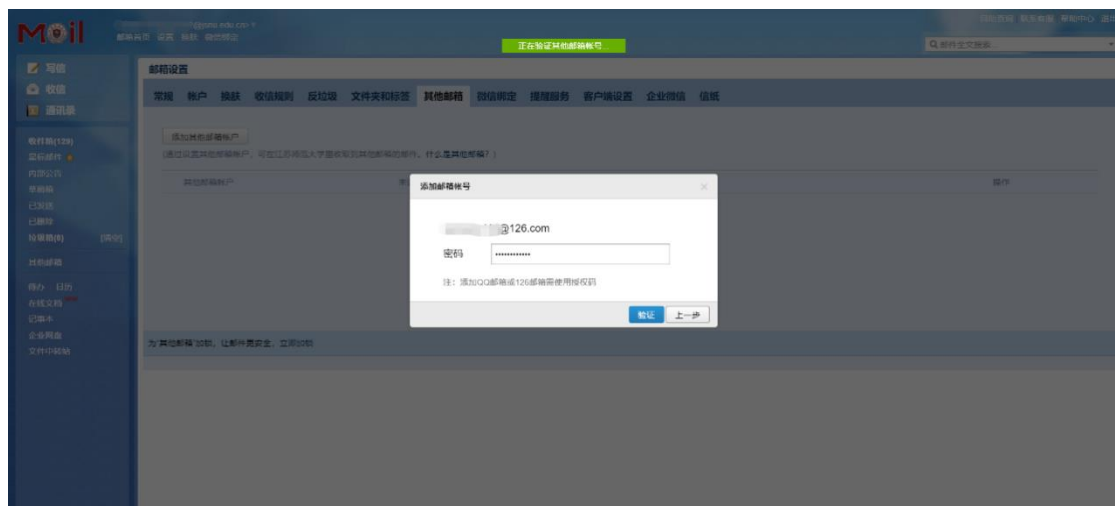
Mail

@jsnu.edu.cn

邮箱首页 设置 换肤 微信绑定

正在验证其他邮箱帐号...

自助查询 联系客服 帮助中心 退出

Q 邮件全文搜索

写信
收信
通讯录

收件箱(129)
星标邮件
内部公告
草稿箱
已发送
已删除
垃圾箱(8) [清空]

其他邮箱

待办 日历
在线文档
记事本
企业网盘
文件中转站

邮箱设置

常规 帐户 换肤 收信规则 反垃圾 文件夹和标签 其他邮箱 微信绑定 提醒服务 客户端设置 企业微信 信纸

添加其他邮箱帐户

(通过设置其他邮箱帐户，可在江苏师范大学邮箱里收到其他邮箱的邮件。什么是其他邮箱？)

其他邮箱帐户

操作

添加邮箱帐号

@126.com

密码 ••••••••••••

注：添加QQ邮箱或126邮箱需使用授权码

验证 上一步

为"其他邮箱"加锁，让邮件更安全。立即加锁